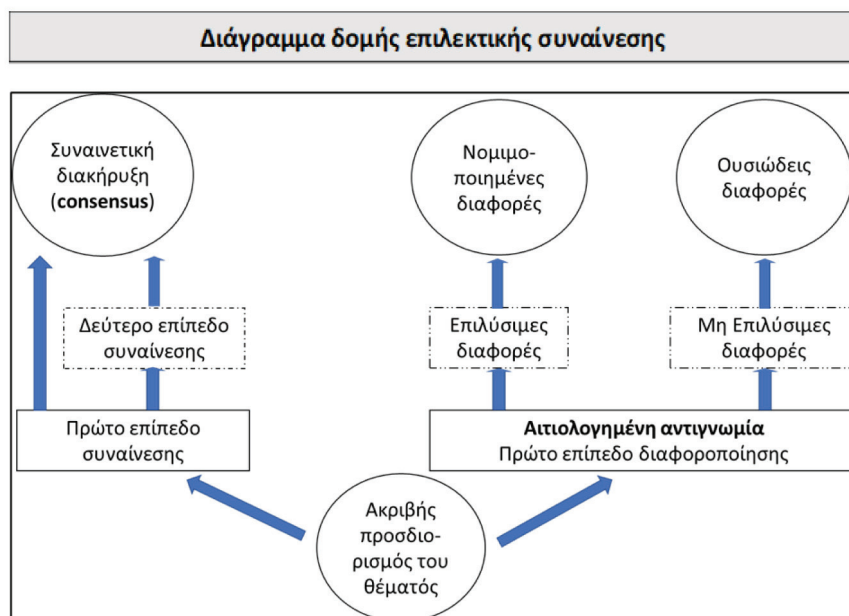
Διάγραμμα δομής επιλεκτικής συναίνεσης

Συναινετική διακήρυξη (**consensus**)

Νομιμο-ποιημένες διαφορές

Ουσιώδεις διαφορές

Δεύτερο επίπεδο συναίνεσης

Επιλύσιμες διαφορές

Μη Επιλύσιμες διαφορές

Πρώτο επίπεδο συναίνεσης

**Αιτιολογημένη αντιγνωμία**
Πρώτο επίπεδο διαφοροποίησης

Ακριβής προσδιο-ρισμός του θέματός